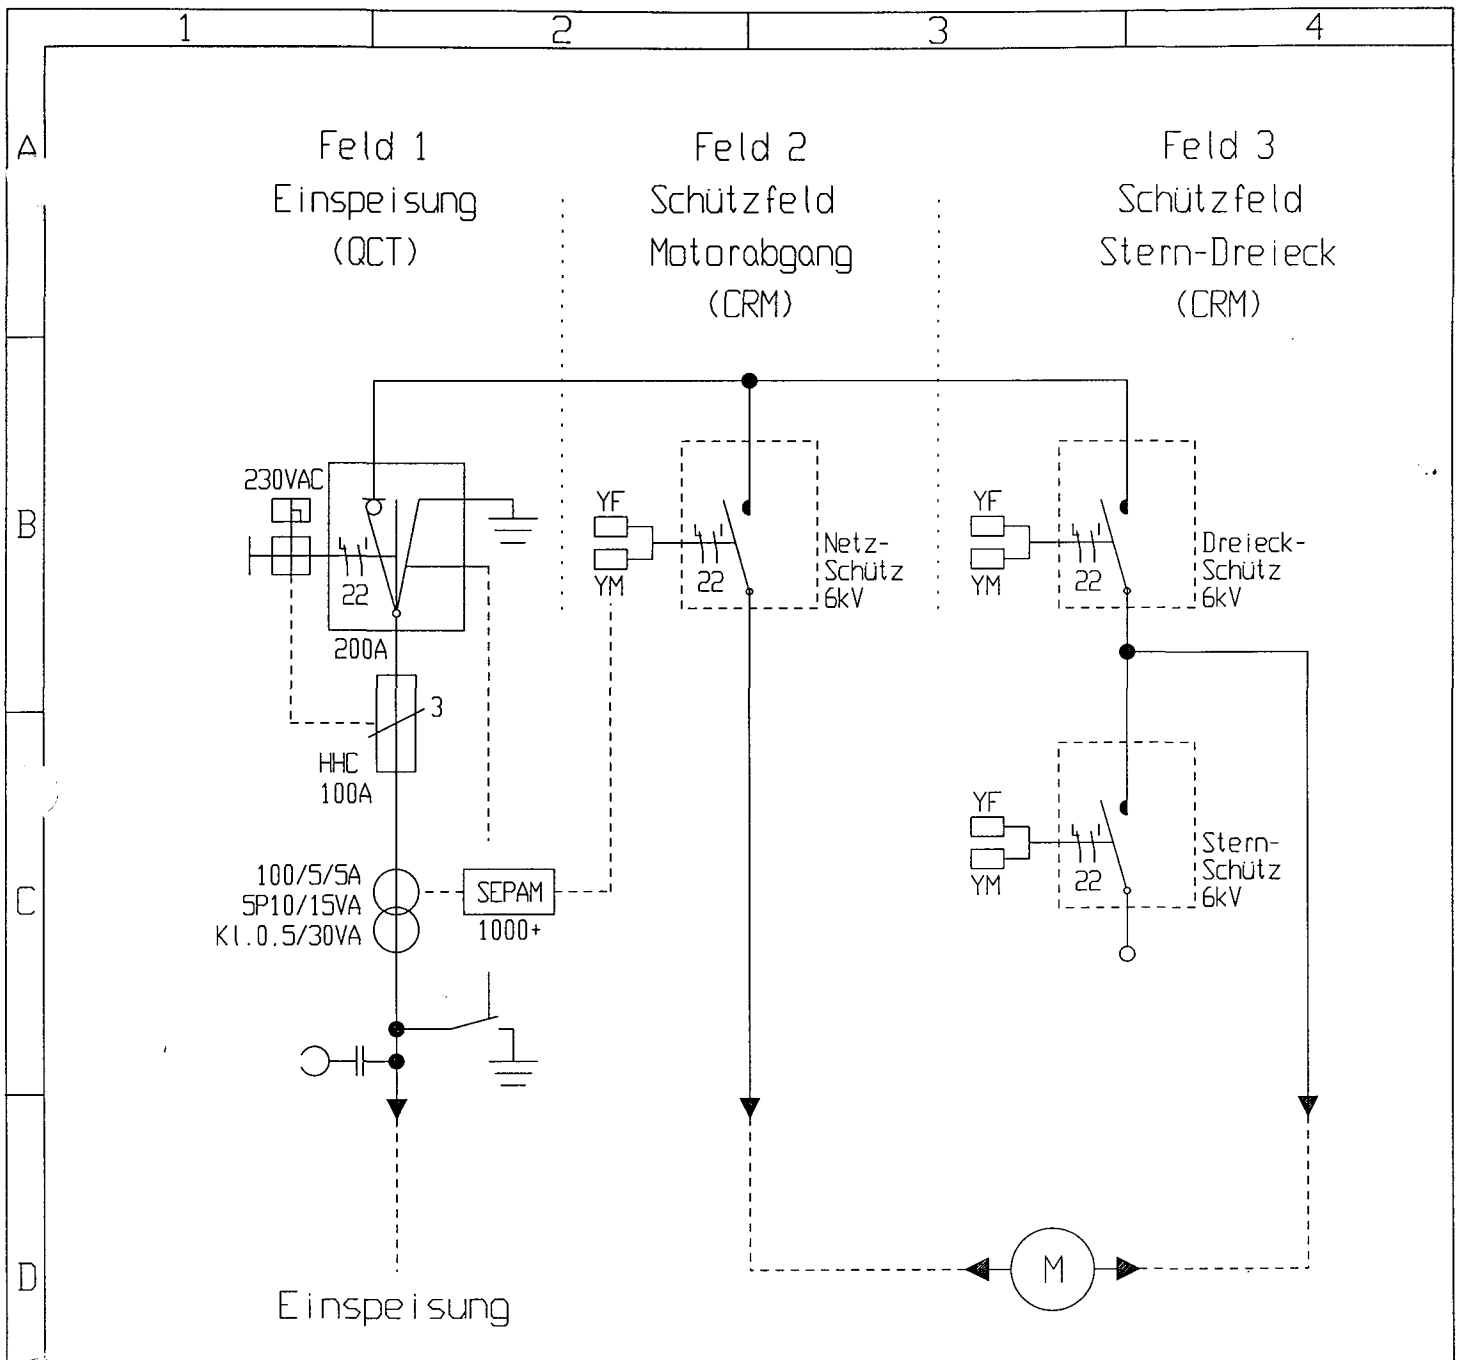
1 2 3 4

A

Feld 1
Einspeisung
(QCT)

Feld 2
Schützfeld
Motorabgang
(CRM)

Feld 3
Schützfeld
Stern-Dreieck
(CRM)

B

230VAC

22

200A

YF
YM
22
Netz-
Schütz
6kV

YF
YM
22
Dreieck-
Schütz
6kV

3
HHC
100A

C

100/5/5A
5P10/15VA
Kl.0.5/30VA

SEPAM
1000+

YF
YM
22
Stern-
Schütz
6kV

D

M

Einspeisung